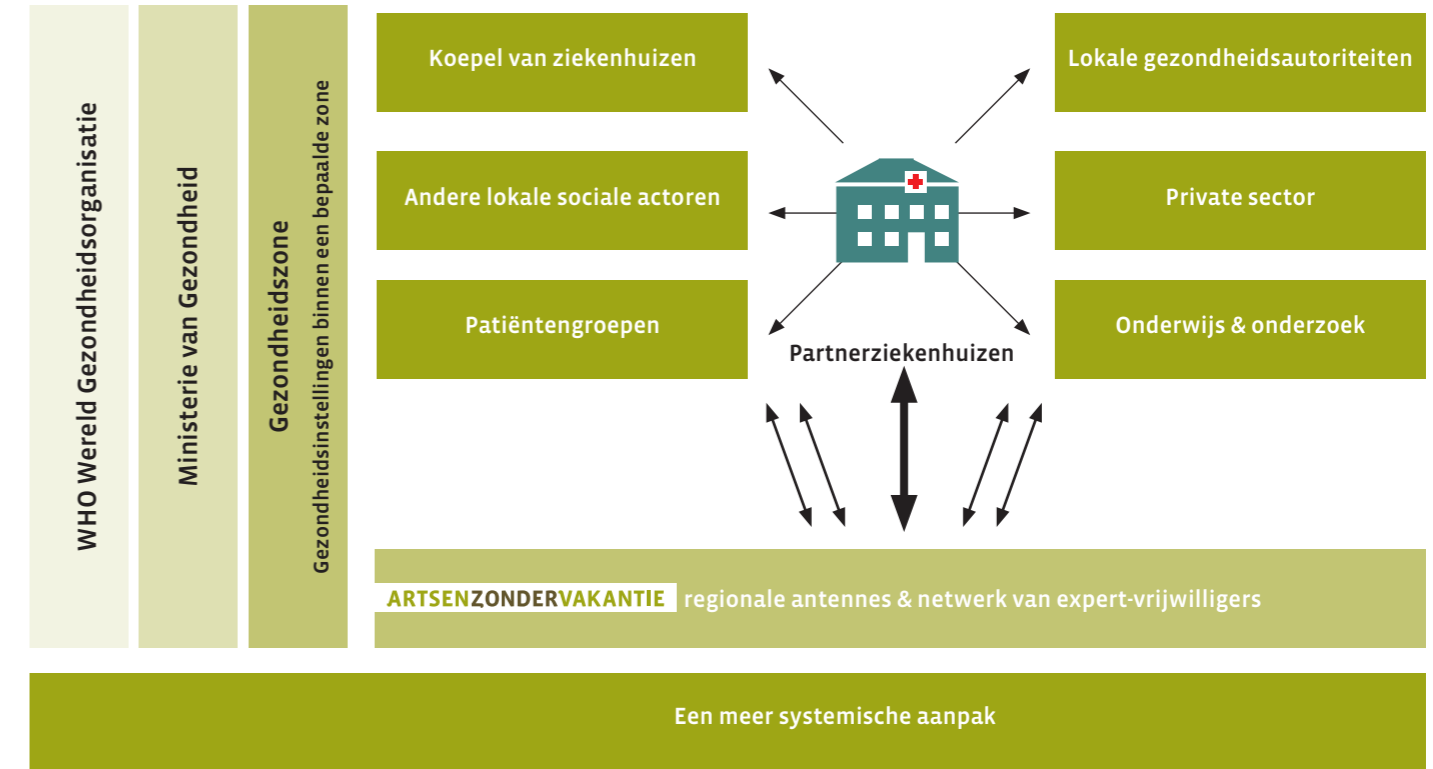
WHO Wereld Gezondheidsorganisatie

Ministerie van Gezondheid

Gezondheidszone

Gezondheidsinstellingen binnen een bepaalde zone

Koepel van ziekenhuizen

Lokale gezondheidsautoriteiten

Andere lokale sociale actoren

Private sector

Patiëntengroepen

Onderwijs & onderzoek

Partnerziekenhuizen

ARTSENZONDERVAKANTIE regionale antennes & netwerk van expert-vrijwilligers

Een meer systemische aanpak